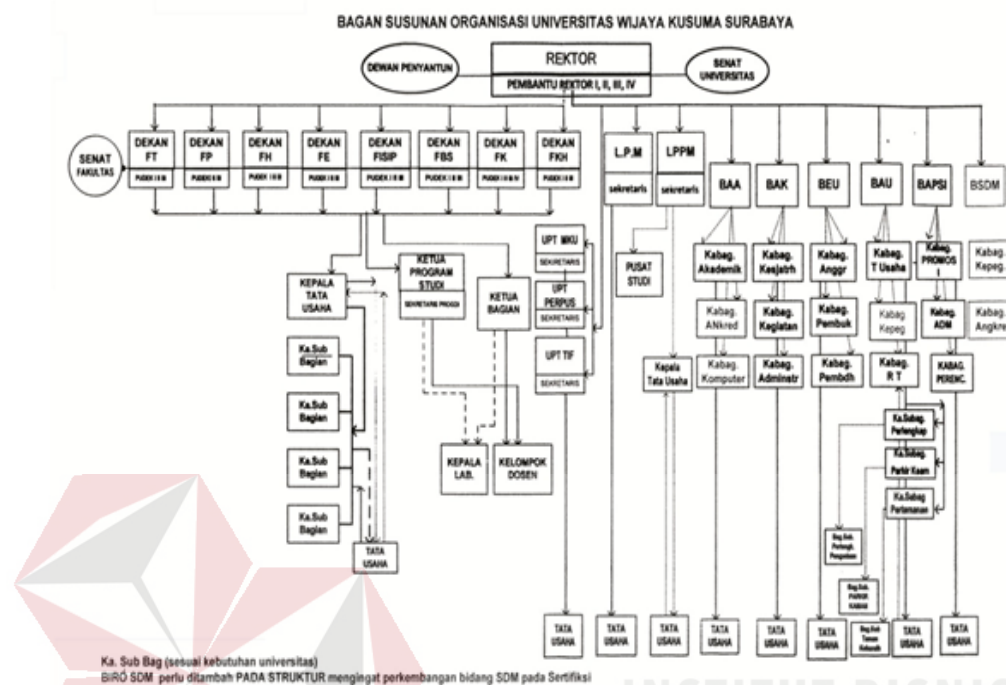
BAGAN SUSUNAN ORGANISASI UNIVERSITAS WIJAYA KUSUMA SURABAYA

REKTOR
PEMBANTU REKTOR I, II, III, IV

DEWAN PENYANTUN

SENAT UNIVERSITAS

SENAT FAKULTAS

DEKAN FT
PUDEK I II III

DEKAN FP
PUDEK I II III

DEKAN FH
PUDEK I II III

DEKAN FE
PUDEK I II III

DEKAN FISIP
PUDEK I II III

DEKAN FBS
PUDEK I II III

DEKAN FK
PUDEK I II III IV

DEKAN FKH
PUDEK I II III

L.P.M
sekretaris

LPPM
sekretaris

BAA

BAK

BEU

BAU

BAPSI

BSDM

UPT MKU
SEKRETARIS

UPT PERPUS
SEKRETARIS

UPT TIF
SEKRETARIS

PUSAT STUDI

Kepala Tata Usaha

Kabag. Akademik

Kabag. ANkred

Kabag. Komputer

Kabag. Kesjatrh

Kabag. Kegiatan

Kabag. Administr

Kabag. Anggr

Kabag. Pembuk

Kabag. Pembdh

Kabag. T Usaha

Kabag Kepeg

Kabag. R T

Kabag. PROMOSI

Kabag. ADM

KABAG. PERENC.

Kabag. Kepeg.

Kabag. Angkre

Ka.Sabag Perlengkap

Ka.Sabag Parkir Kaam

Ka.Sabag Pertamanan

Bag.Sub. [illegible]

Bag.Sub. PARKIR KABAR

Bag.Sub. Taman Kebersih

KEPALA TATA USAHA

KETUA PROGRAM STUDI
SEKRETARIS PRODI

KETUA BAGIAN

Ka.Sub Bagian

Ka.Sub Bagian

Ka.Sub Bagian

Ka.Sub Bagian

KEPALA LAB.

KELOMPOK DOSEN

TATA USAHA

TATA USAHA

TATA USAHA

TATA USAHA

TATA USAHA

TATA USAHA

TATA USAHA

TATA USAHA

TATA USAHA

Ka. Sub Bag (sesuai kebutuhan universitas)
BIRO SDM perlu ditambah PADA STRUKTUR mengingat perkembangan bidang SDM pada Sertifiksi